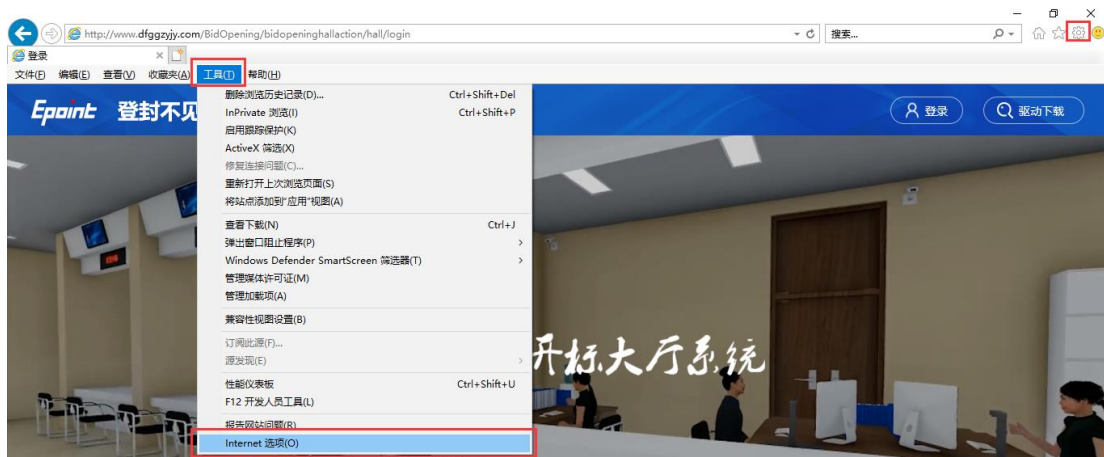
http://www.dfggzyjy.com/BidOpening/bidopeninghallaction/hall/login

搜索...

登录

文件(F) 编辑(E) 查看(V) 收藏夹(A) 工具(T) 帮助(H)

Epoint 登封不见

删除浏览历史记录(D)... Ctrl+Shift+Del
InPrivate 浏览(I) Ctrl+Shift+P
启用跟踪保护(K)
ActiveX 筛选(X)
修复连接问题(C)...
重新打开上次浏览页面(S)
将站点添加到"应用"视图(A)
查看下载(N) Ctrl+J
弹出窗口阻止程序(P)
Windows Defender SmartScreen 筛选器(T)
管理媒体许可证(M)
管理加载项(A)
兼容性视图设置(B)
订阅此源(F)...
源发现(E)
性能仪表板 Ctrl+Shift+U
F12 开发人员工具(L)
报告网站问题(R)
Internet 选项(O)

登录

驱动下载

开标大厅系统